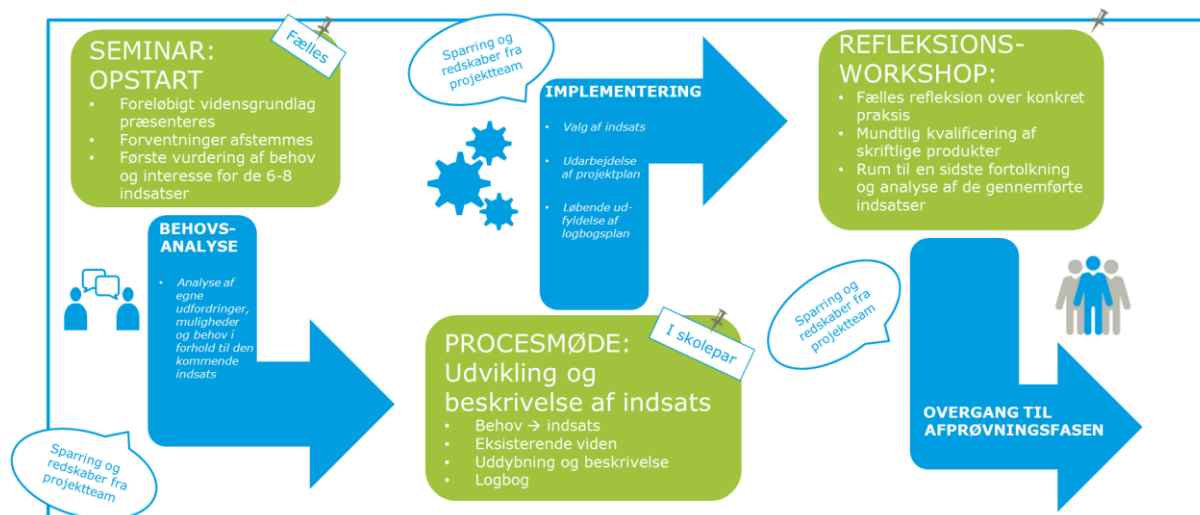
SEMINAR: OPSTART

Fælles

- Foreløbigt vidensgrundlag præsenteres
- Forventninger afstemmes
- Første vurdering af behov og interesse for de 6-8 indsatser

Sparring og redskaber fra projektteam

IMPLEMENTERING

- Valg af indsats
- Udarbejdelse af projektplan
- Løbende udfyldelse af logbogsplan

REFLEKSIONS-WORKSHOP:

- Fælles refleksion over konkret praksis
- Mundtlig kvalificering af skriftlige produkter
- Rum til en sidste fortolkning og analyse af de gennemførte indsatser

BEHOVS-ANALYSE

- Analyse af egne udfordringer, muligheder og behov i forhold til den kommende indsats

Sparring og redskaber fra projektteam

I skolepar

PROCESMØDE: Udvikling og beskrivelse af indsats

- Behov → indsats
- Eksisterende viden
- Uddybning og beskrivelse
- Logbog

OVERGANG TIL AFPRØVNINGSFASEN

Sparring og redskaber fra projektteam